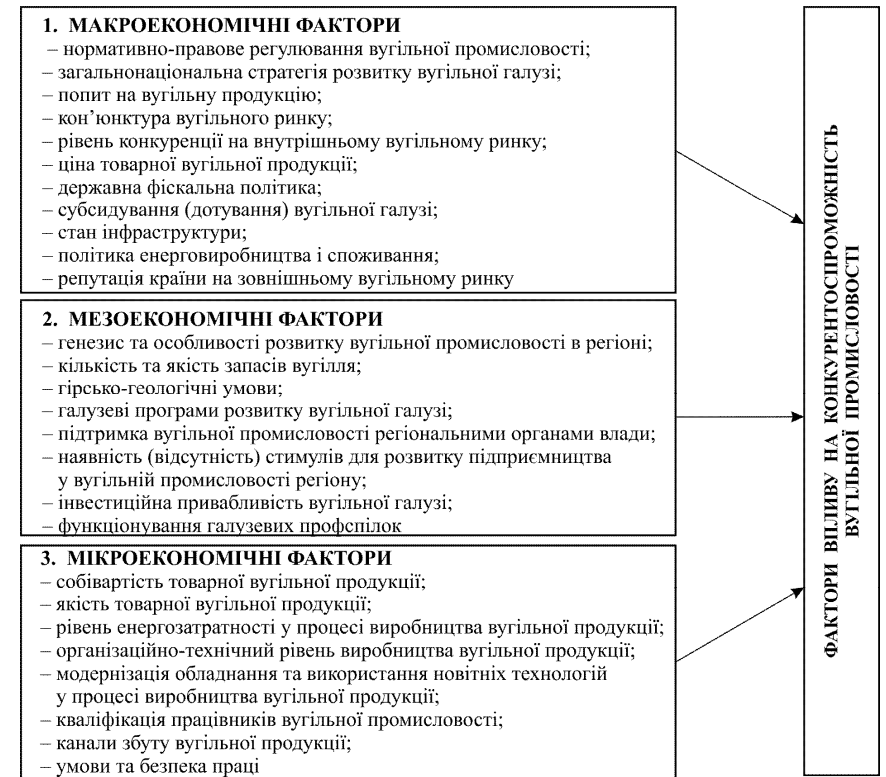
1. МАКРОЕКОНОМІЧНІ ФАКТОРИ
– нормативно-правове регулювання вугільної промисловості;
– загальнонаціональна стратегія розвитку вугільної галузі;
– попит на вугільну продукцію;
– кон'юнктура вугільного ринку;
– рівень конкуренції на внутрішньому вугільному ринку;
– ціна товарної вугільної продукції;
– державна фіскальна політика;
– субсидування (дотування) вугільної галузі;
– стан інфраструктури;
– політика енерговиробництва і споживання;
– репутація країни на зовнішньому вугільному ринку

2. МЕЗОЕКОНОМІЧНІ ФАКТОРИ
– генезис та особливості розвитку вугільної промисловості в регіоні;
– кількість та якість запасів вугілля;
– гірсько-геологічні умови;
– галузеві програми розвитку вугільної галузі;
– підтримка вугільної промисловості регіональними органами влади;
– наявність (відсутність) стимулів для розвитку підприємництва у вугільній промисловості регіону;
– інвестиційна привабливість вугільної галузі;
– функціонування галузевих профспілок

3. МІКРОЕКОНОМІЧНІ ФАКТОРИ
– собівартість товарної вугільної продукції;
– якість товарної вугільної продукції;
– рівень енергозатратності у процесі виробництва вугільної продукції;
– організаційно-технічний рівень виробництва вугільної продукції;
– модернізація обладнання та використання новітніх технологій у процесі виробництва вугільної продукції;
– кваліфікація працівників вугільної промисловості;
– канали збуту вугільної продукції;
– умови та безпека праці

ФАКТОРИ ВПЛИВУ НА КОНКУРЕНТОСПРОМОЖНІСТЬ ВУГІЛЬНОЇ ПРОМИСЛОВОСТІ